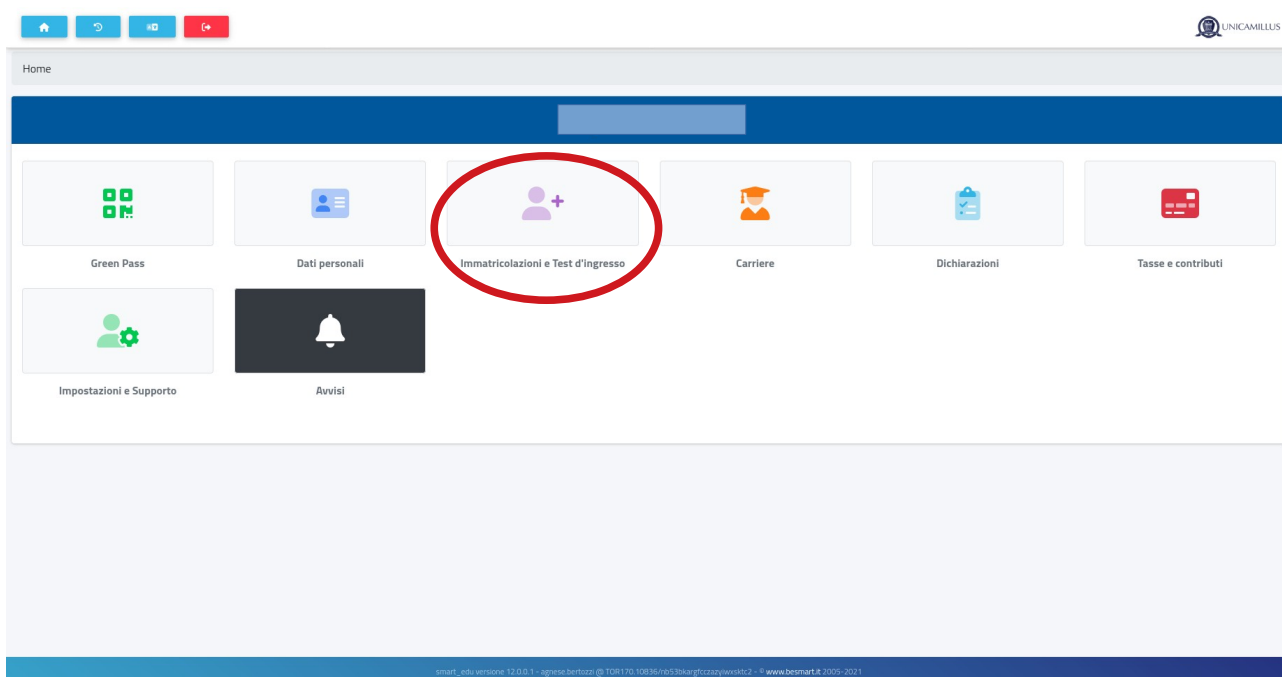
UNICAMILLUS

Home

Green Pass

Dati personali

Immatricolazioni e Test d'ingresso

Carriere

Dichiarazioni

Tasse e contributi

Impostazioni e Supporto

Avvisi

smart_edu versione 12.0.0.1 - agnese.bertozzi @TOR170.10836/nb53bkargfcczazyiwxsktc2 - © www.besmart.it 2005-2021